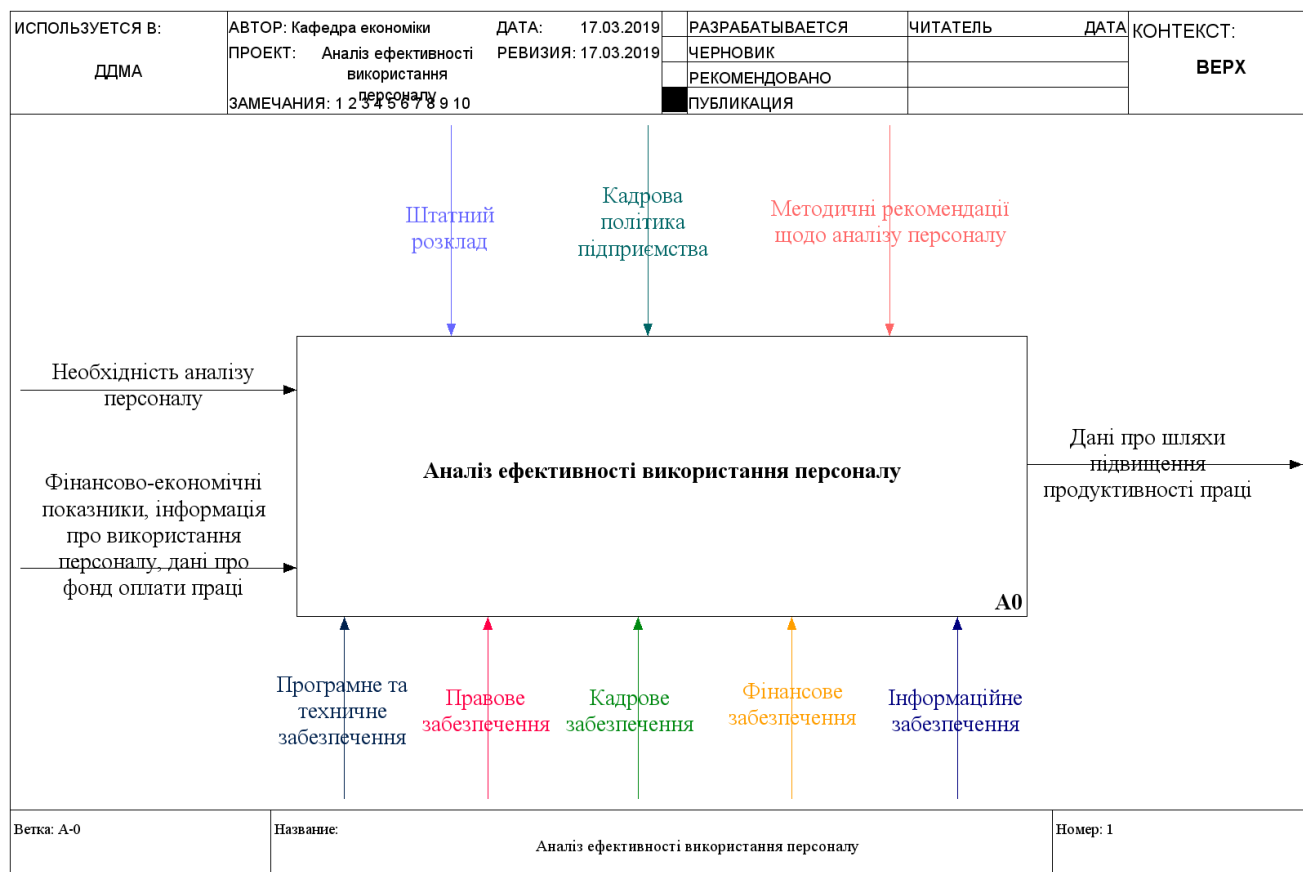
| ИСПОЛЬЗУЕТСЯ В: ДДМА | АВТОР: Кафедра економіки ПРОЕКТ: Аналіз ефективності використання персоналу ЗАМЕЧАНИЯ: 1 2 3 4 5 6 7 8 9 10 | ДАТА: 17.03.2019 РЕВИЗИЯ: 17.03.2019 | | РАЗРАБАТЫВАЕТСЯ | ЧИТАТЕЛЬ | ДАТА | КОНТЕКСТ: ВЕРХ |
|---|---|---|---|---|---|---|---|
| | | | | ЧЕРНОВИК | | | |
| | | | | РЕКОМЕНДОВАНО | | | |
| | | | | ПУБЛИКАЦИЯ | | | |

Штатний розклад

Кадрова політика підприємства

Методичні рекомендації щодо аналізу персоналу

Необхідність аналізу персоналу

Фінансово-економічні показники, інформація про використання персоналу, дані про фонд оплати праці

Аналіз ефективності використання персоналу

A0

Дані про шляхи підвищення продуктивності праці

Програмне та технічне забезпечення

Правове забезпечення

Кадрове забезпечення

Фінансове забезпечення

Інформаційне забезпечення

| Ветка: A-0 | Название: Аналіз ефективності використання персоналу | Номер: 1 |
|---|---|---|